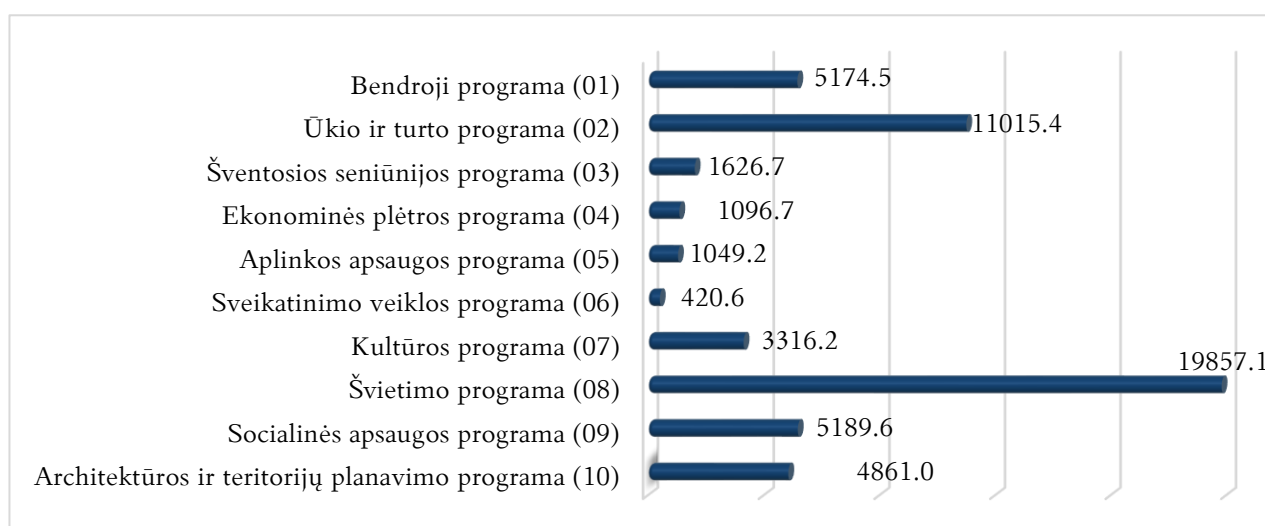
Bendroji programa (01) 5174.5
Ūkio ir turto programa (02) 11015.4
Šventosios seniūnijos programa (03) 1626.7
Ekonominės plėtros programa (04) 1096.7
Aplinkos apsaugos programa (05) 1049.2
Sveikatinimo veiklos programa (06) 420.6
Kultūros programa (07) 3316.2
Švietimo programa (08) 19857.1
Socialinės apsaugos programa (09) 5189.6
Architektūros ir teritorijų planavimo programa (10) 4861.0